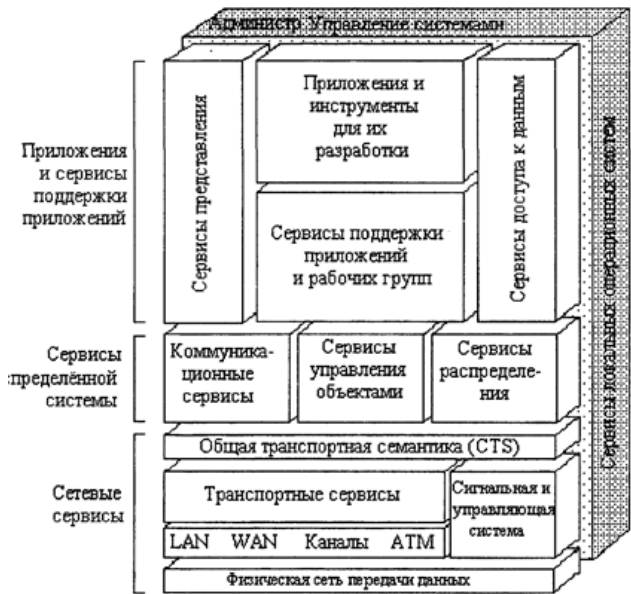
Администр Управление системами

Приложения и сервисы поддержки приложений

Сервисы представления

Приложения и инструменты для их разработки

Сервисы поддержки приложений и рабочих групп

Сервисы доступа к данным

Сервисы локальных операционных систем

Сервисы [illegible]пределённой системы

Коммуникационные сервисы

Сервисы управления объектами

Сервисы распределения

Общая транспортная семантика (CTS)

Сетевые сервисы

Транспортные сервисы

Сигнальная и управляющая система

LAN WAN Каналы ATM

Физическая сеть передачи данных